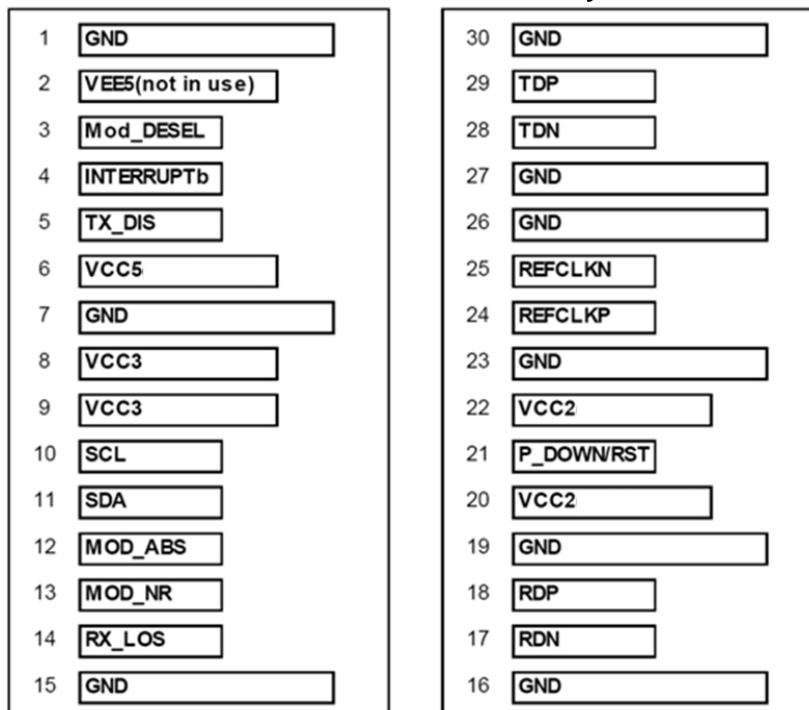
1 GND
2 VEE5(not in use)
3 Mod_DESEL
4 INTERRUPTb
5 TX_DIS
6 VCC5
7 GND
8 VCC3
9 VCC3
10 SCL
11 SDA
12 MOD_ABS
13 MOD_NR
14 RX_LOS
15 GND

30 GND
29 TDP
28 TDN
27 GND
26 GND
25 REFCLKN
24 REFCLKP
23 GND
22 VCC2
21 P_DOWN/RST
20 VCC2
19 GND
18 RDP
17 RDN
16 GND